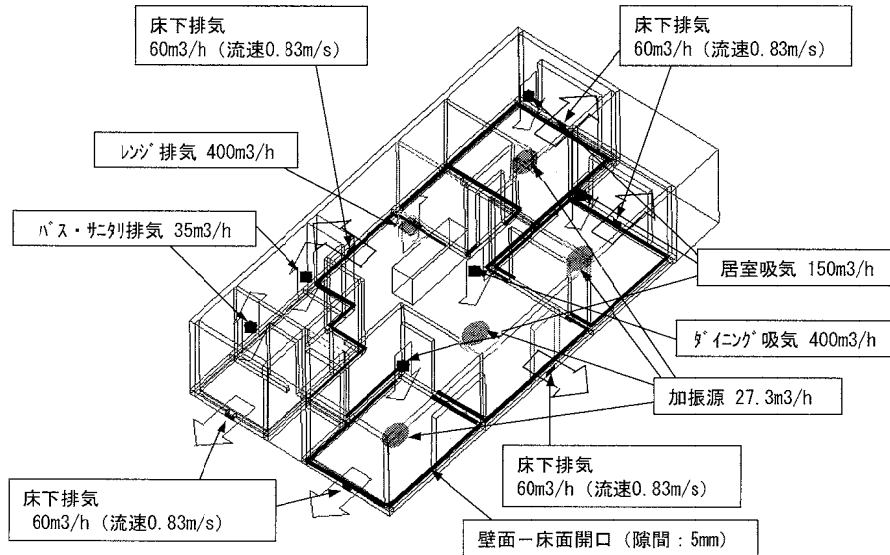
床下排気
60m3/h（流速0.83m/s）

床下排気
60m3/h（流速0.83m/s）

ﾚﾝｼﾞ排気 400m3/h

ﾊﾞｽ・ｻﾆﾀﾘ排気 35m3/h

居室吸気 150m3/h

ﾀﾞｲﾆﾝｸﾞ吸気 400m3/h

加振源 27.3m3/h

床下排気
60m3/h（流速0.83m/s）

床下排気
60m3/h（流速0.83m/s）

壁面－床面開口（隙間：5mm）